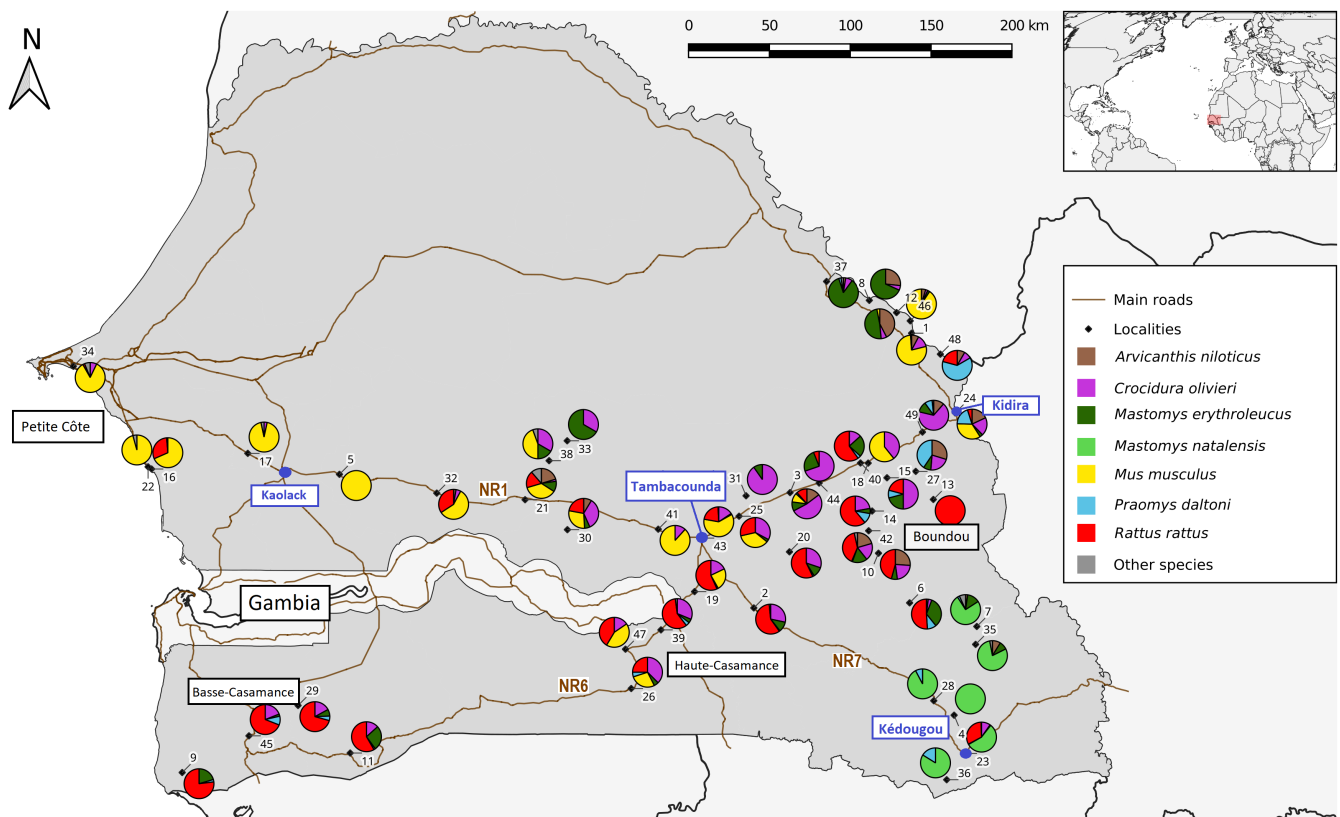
N

0 50 100 150 200 km

Main roads
Localities
Arvicanthis niloticus
Crocidura olivieri
Mastomys erythroleucus
Mastomys natalensis
Mus musculus
Praomys daltoni
Rattus rattus
Other species

37
8
12
46
1
48
24
Kidira
49
34
Petite Côte
22
16
17
Kaolack
5
32
NR1
21
38
33
30
Tambacounda
41
43
31
25
3
44
18
40
15
27
13
14
42
10
Boundou
20
19
2
6
7
35
Gambia
47
39
26
Haute-Casamance
NR6
NR7
28
4
Kédougou
23
36
Basse-Casamance
29
45
11
9